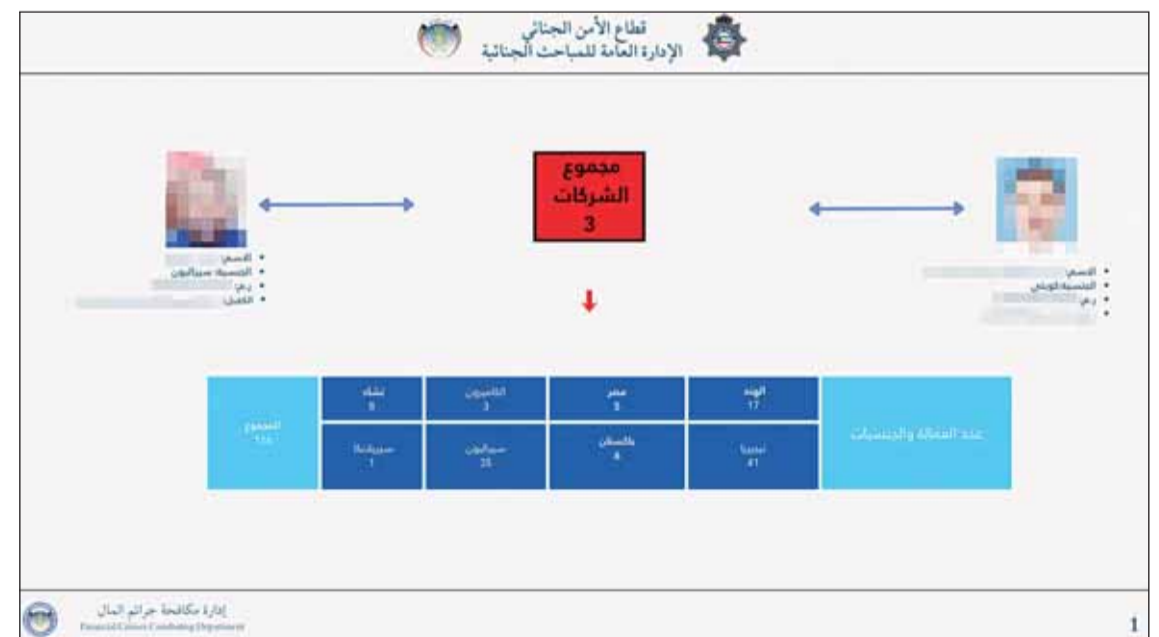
قطاع الأمن الجنائي
الإدارة العامة للمباحث الجنائية

مجموع
الشركات
3

• الاسم: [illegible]
• الجنسية: سيراليون
• رقم: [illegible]
• الكفيل: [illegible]

• الاسم: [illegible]
• الجنسية: الوطني
• رقم: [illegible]
• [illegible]

| المجموع 116 | بنغلاديش 9 | الفلبين 3 | مصر 5 | الهند 17 | عدد العمالة والجنسيات |
|---|---|---|---|---|---|
| | سريلانكا 1 | سيراليون 35 | باكستان 4 | نيجيريا 41 | |

إدارة مكافحة جرائم المال
Financial Crimes Combating Department

1